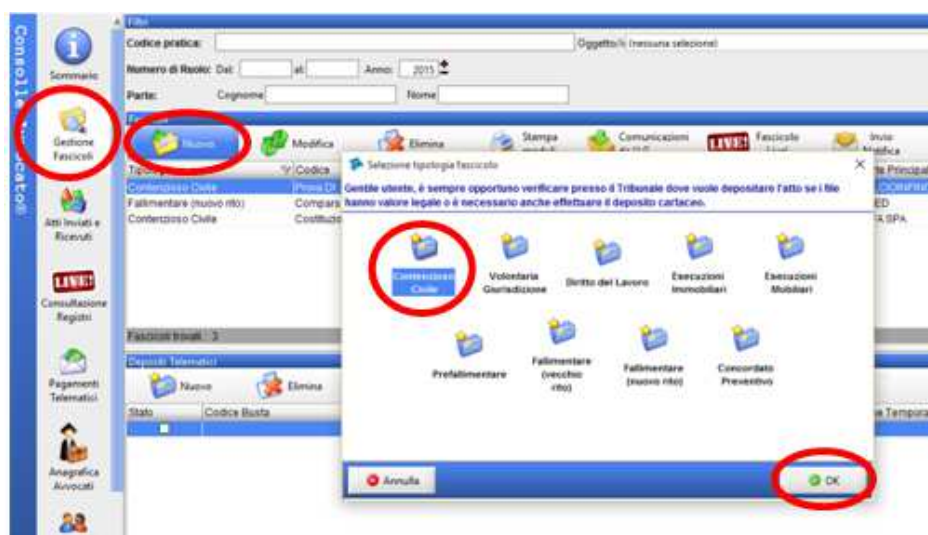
Conso1e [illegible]cato

Sommario

Gestione Fascicoli

Atti Inviati e Ricevuti

LIVE!

Consultazione Registri

Pagamenti Telematici

Anagrafica Avvocati

Filtro

Codice pratica:

Oggetto: (nessuna selezione)

Numero di Ruolo: Dal: al: Anno: 2015

Parte: Cognome Nome

Fascicoli

Nuovo

Modifica

Elimina

Stampa modulo

Comunicazioni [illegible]

LIVE!

Fascicolo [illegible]

Invio Modifica

| Tipo | Codice | | te Principal |
|---|---|---|---|
| Contenzioso Civile | Prova Di | | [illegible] |
| Fallimentare (nuovo rito) | Compara | | ED |
| Contenzioso Civile | Costituzi | | FA SPA |

Fascicoli trovati : 3

Depositi Telematici

Nuovo

Elimina

Stato | Codice Busta | e Temporal

Selezione tipologia fascicolo

Gentile utente, è sempre opportuno verificare presso il Tribunale dove vuole depositare l'atto se i file hanno valore legale o è necessario anche effettuare il deposito cartaceo.

Contenzioso Civile

Volontaria Giurisdizione

Diritto del Lavoro

Esecuzioni Immobiliari

Esecuzioni Mobiliari

Prefallimentare

Fallimentare (vecchio rito)

Fallimentare (nuovo rito)

Concordato Preventivo

Annulla

OK